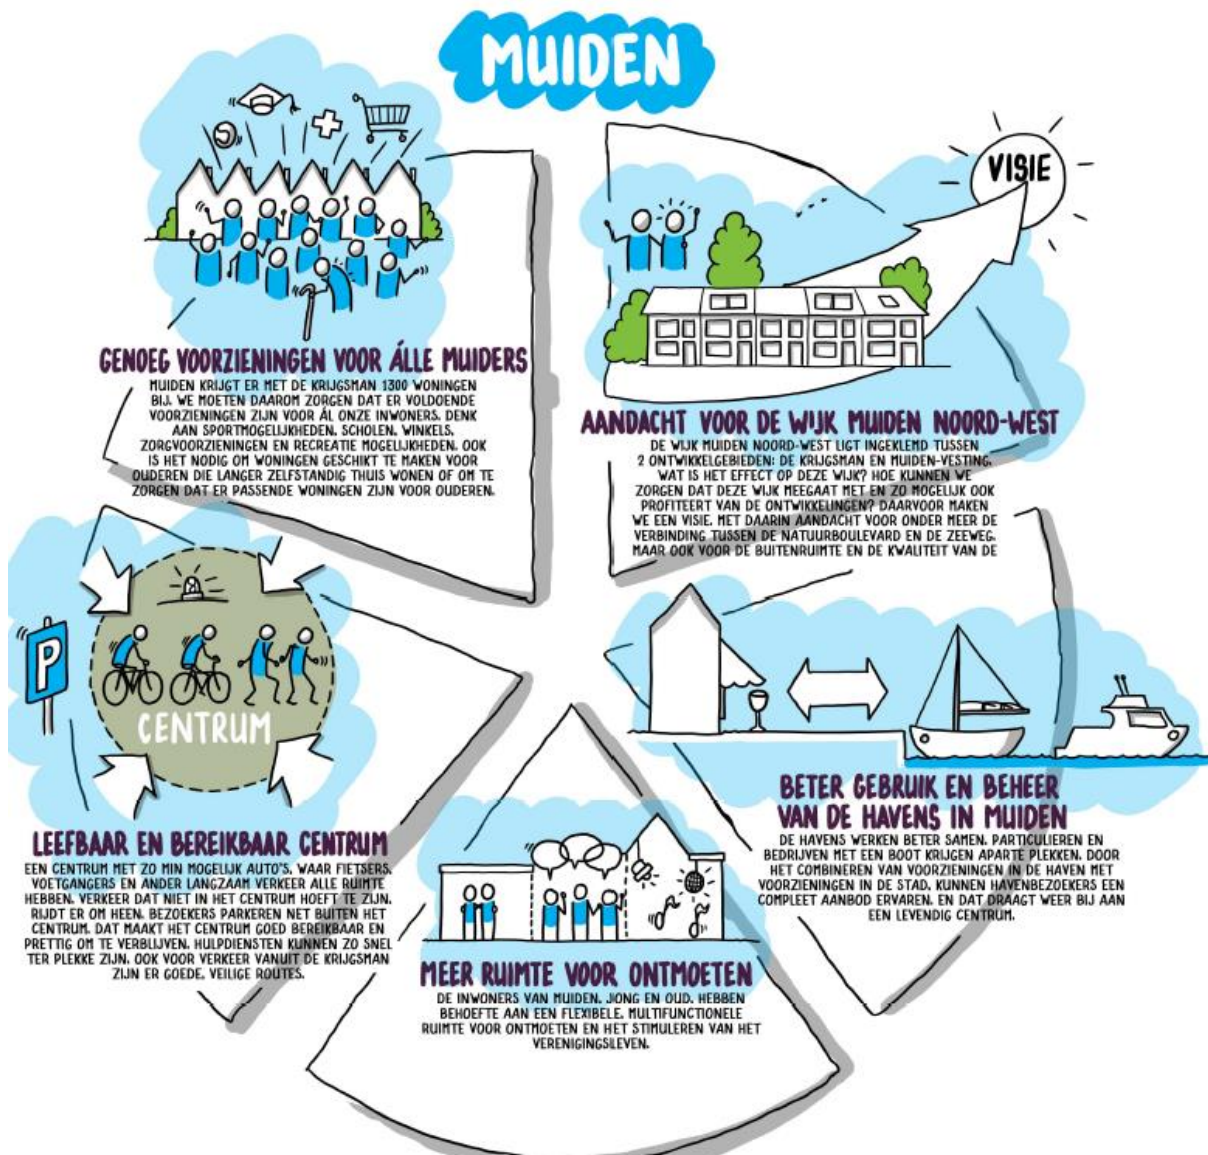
MUIDEN

GENOEG VOORZIENINGEN VOOR ÁLLE MUIDERS
MUIDEN KRIJGT ER MET DE KRIJGSMAN 1300 WONINGEN BIJ. WE MOETEN DAAROM ZORGEN DAT ER VOLDOENDE VOORZIENINGEN ZIJN VOOR ÁL ONZE INWONERS. DENK AAN SPORTMOGELIJKHEDEN, SCHOLEN, WINKELS, ZORGVOORZIENINGEN EN RECREATIE MOGELIJKHEDEN. OOK IS HET NODIG OM WONINGEN GESCHIKT TE MAKEN VOOR OUDEREN DIE LANGER ZELFSTANDIG THUIS WONEN OF OM TE ZORGEN DAT ER PASSENDE WONINGEN ZIJN VOOR OUDEREN.

VISIE

AANDACHT VOOR DE WIJK MUIDEN NOORD-WEST
DE WIJK MUIDEN NOORD-WEST LIGT INGEKLEMD TUSSEN 2 ONTWIKKELGEBIEDEN: DE KRIJGSMAN EN MUIDEN-VESTING. WAT IS HET EFFECT OP DEZE WIJK? HOE KUNNEN WE ZORGEN DAT DEZE WIJK MEEGAAT MET EN ZO MOGELIJK OOK PROFITEERT VAN DE ONTWIKKELINGEN? DAARVOOR MAKEN WE EEN VISIE. MET DAARIN AANDACHT VOOR ONDER MEER DE VERBINDING TUSSEN DE NATUURBOULEVARD EN DE ZEEWEG. MAAR OOK VOOR DE BUITENRUIMTE EN DE KWALITEIT VAN DE

P

CENTRUM

LEEFBAAR EN BEREIKBAAR CENTRUM
EEN CENTRUM MET ZO MIN MOGELIJK AUTO'S. WAAR FIETSERS, VOETGANGERS EN ANDER LANGZAAM VERKEER ALLE RUIMTE HEBBEN. VERKEER DAT NIET IN HET CENTRUM HOEFT TE ZIJN, RIJDT ER OM HEEN. BEZOEKERS PARKEREN NET BUITEN HET CENTRUM. DAT MAAKT HET CENTRUM GOED BEREIKBAAR EN PRETTIG OM TE VERBLIJVEN. HULPDIENSTEN KUNNEN ZO SNEL TER PLEKKE ZIJN. OOK VOOR VERKEER VANUIT DE KRIJGSMAN ZIJN ER GOEDE, VEILIGE ROUTES.

BETER GEBRUIK EN BEHEER VAN DE HAVENS IN MUIDEN
DE HAVENS WERKEN BETER SAMEN. PARTICULIEREN EN BEDRIJVEN MET EEN BOOT KRIJGEN APARTE PLEKKEN. DOOR HET COMBINEREN VAN VOORZIENINGEN IN DE HAVEN MET VOORZIENINGEN IN DE STAD, KUNNEN HAVENBEZOEKERS EEN COMPLEET AANBOD ERVAREN. EN DAT DRAAGT WEER BIJ AAN EEN LEVENDIG CENTRUM.

MEER RUIMTE VOOR ONTMOETEN
DE INWONERS VAN MUIDEN, JONG EN OUD, HEBBEN BEHOEFTE AAN EEN FLEXIBELE, MULTIFUNCTIONELE RUIMTE VOOR ONTMOETEN EN HET STIMULEREN VAN HET VERENIGINGSLEVEN.